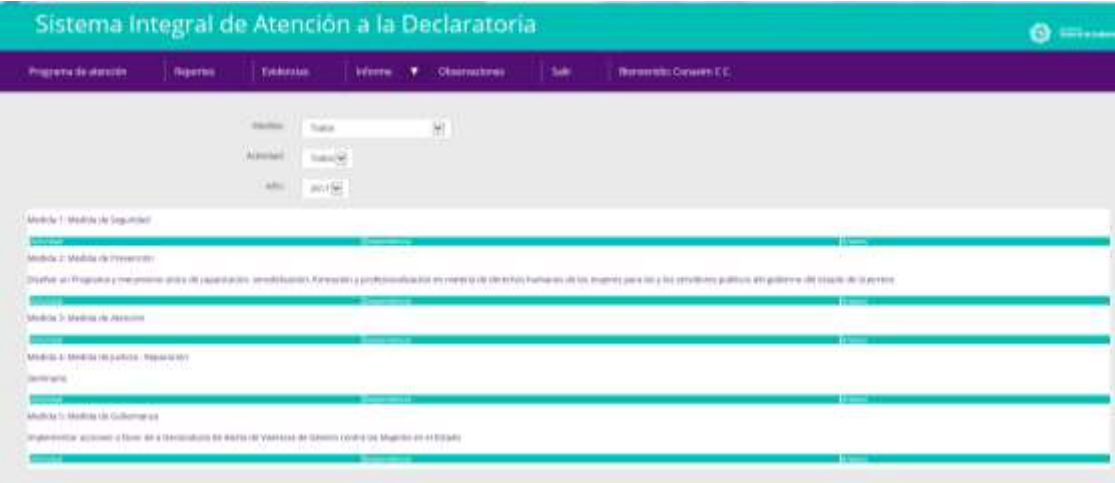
Sistema Integral de Atención a la Declaratoria

Programa de atención | Reportes | Evidencias | Informe ▼ | Observaciones | Salir | Bienvenido Corazón C C

Medidas: Todas
Actividad: Todas
Año: 2017

Medida 1: Medida de Seguridad
Actividad | Dependencia | Estatus

Medida 2: Medida de Prevención
Diseñar un Programa y mecanismo único de capacitación, sensibilización, formación y profesionalización en materia de derechos humanos de las mujeres para las y los servidores públicos del gobierno del estado de Guerrero
Actividad | Dependencia | Estatus

Medida 3: Medida de Atención
Actividad | Dependencia | Estatus

Medida 4: Medida de Justicia - Reparación
Seminario
Actividad | Dependencia | Estatus

Medida 5: Medida de Gobernanza
Implementar acciones a favor de la Declaratoria de Alerta de Violencia de Género contra las Mujeres en el Estado
Actividad | Dependencia | Estatus